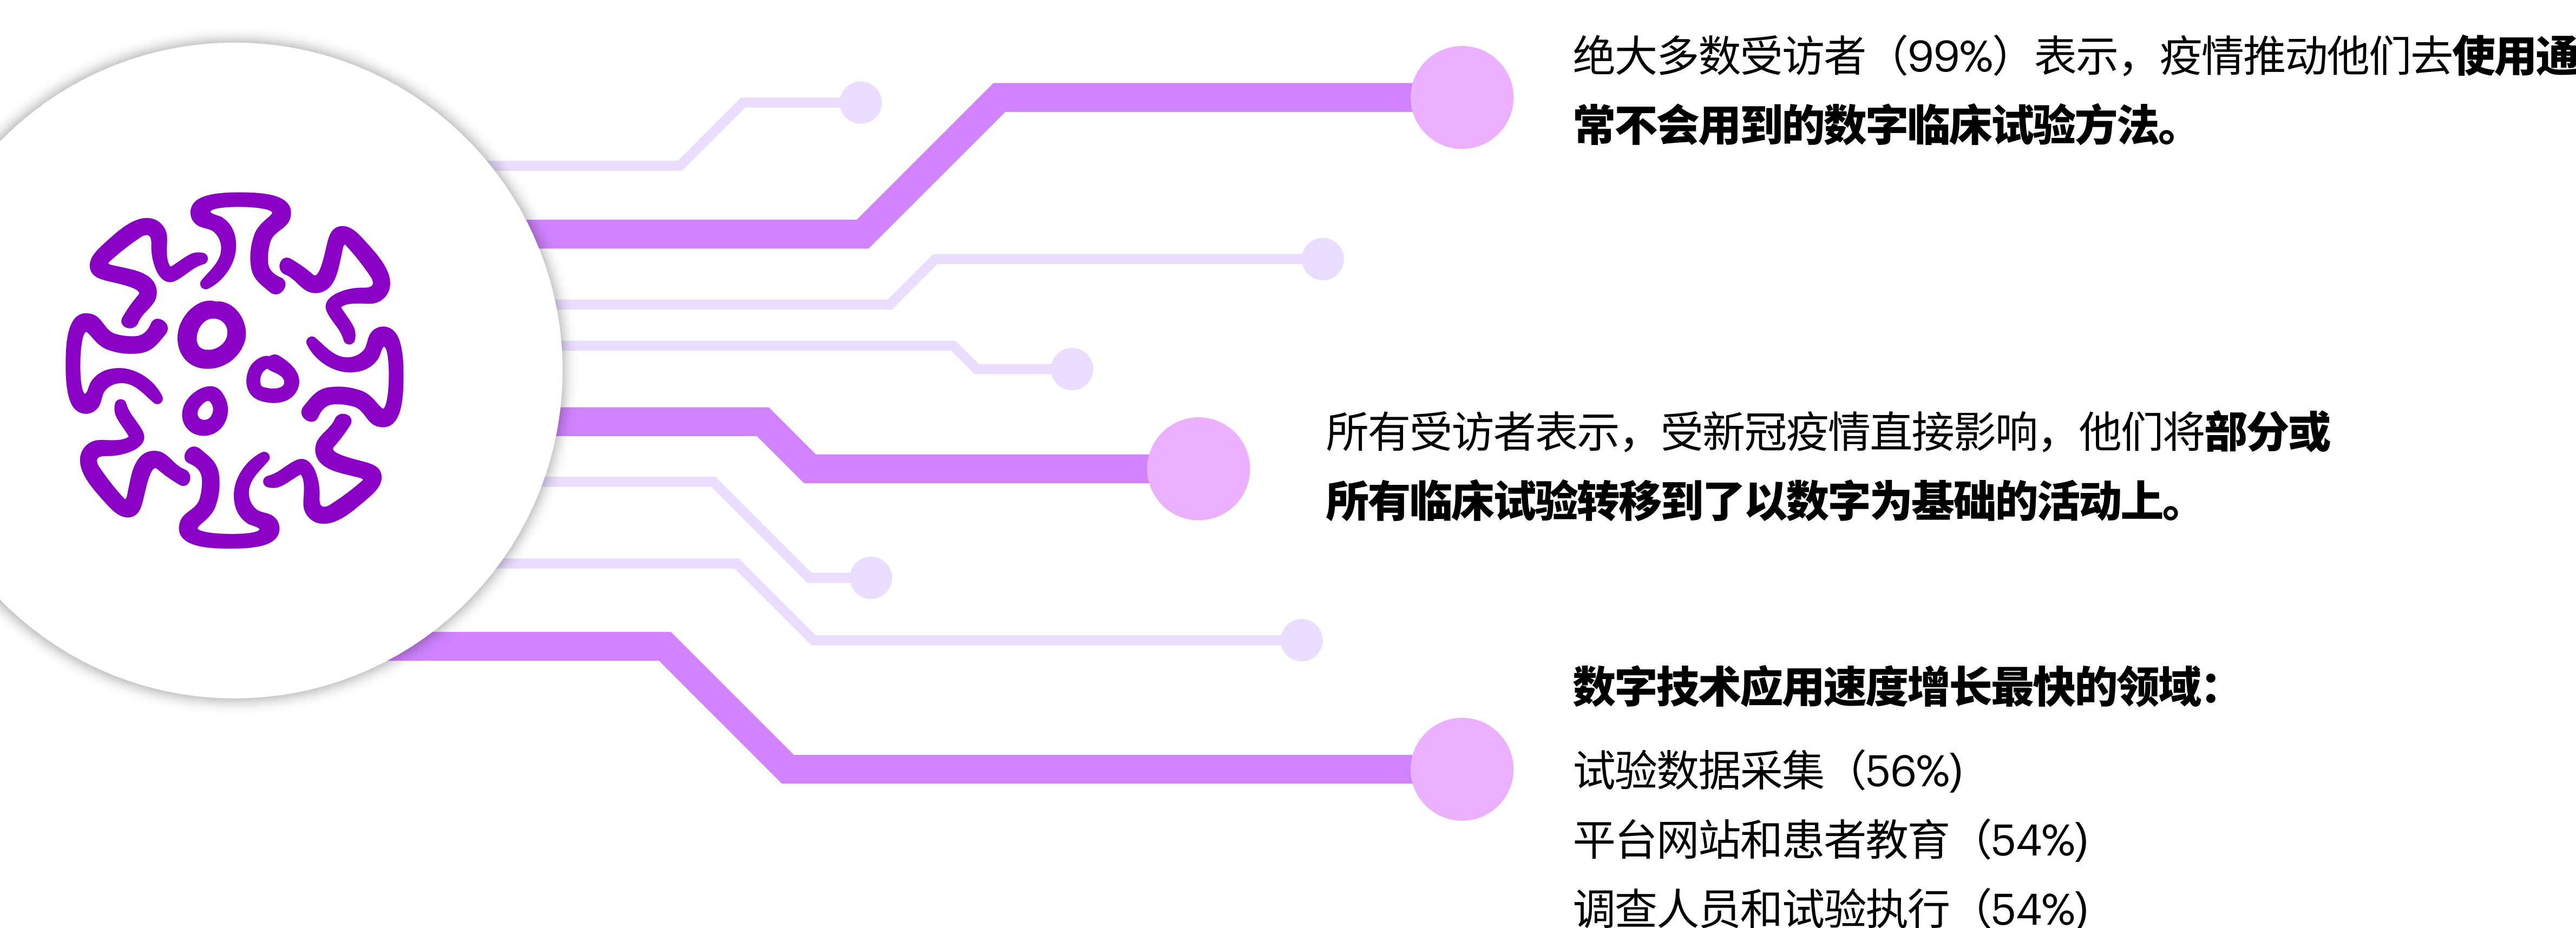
绝大多数受访者（99%）表示，疫情推动他们去使用通常不会用到的数字临床试验方法。

所有受访者表示，受新冠疫情直接影响，他们将部分或所有临床试验转移到了以数字为基础的活动上。

数字技术应用速度增长最快的领域：

试验数据采集（56%）
平台网站和患者教育（54%）
调查人员和试验执行（54%）